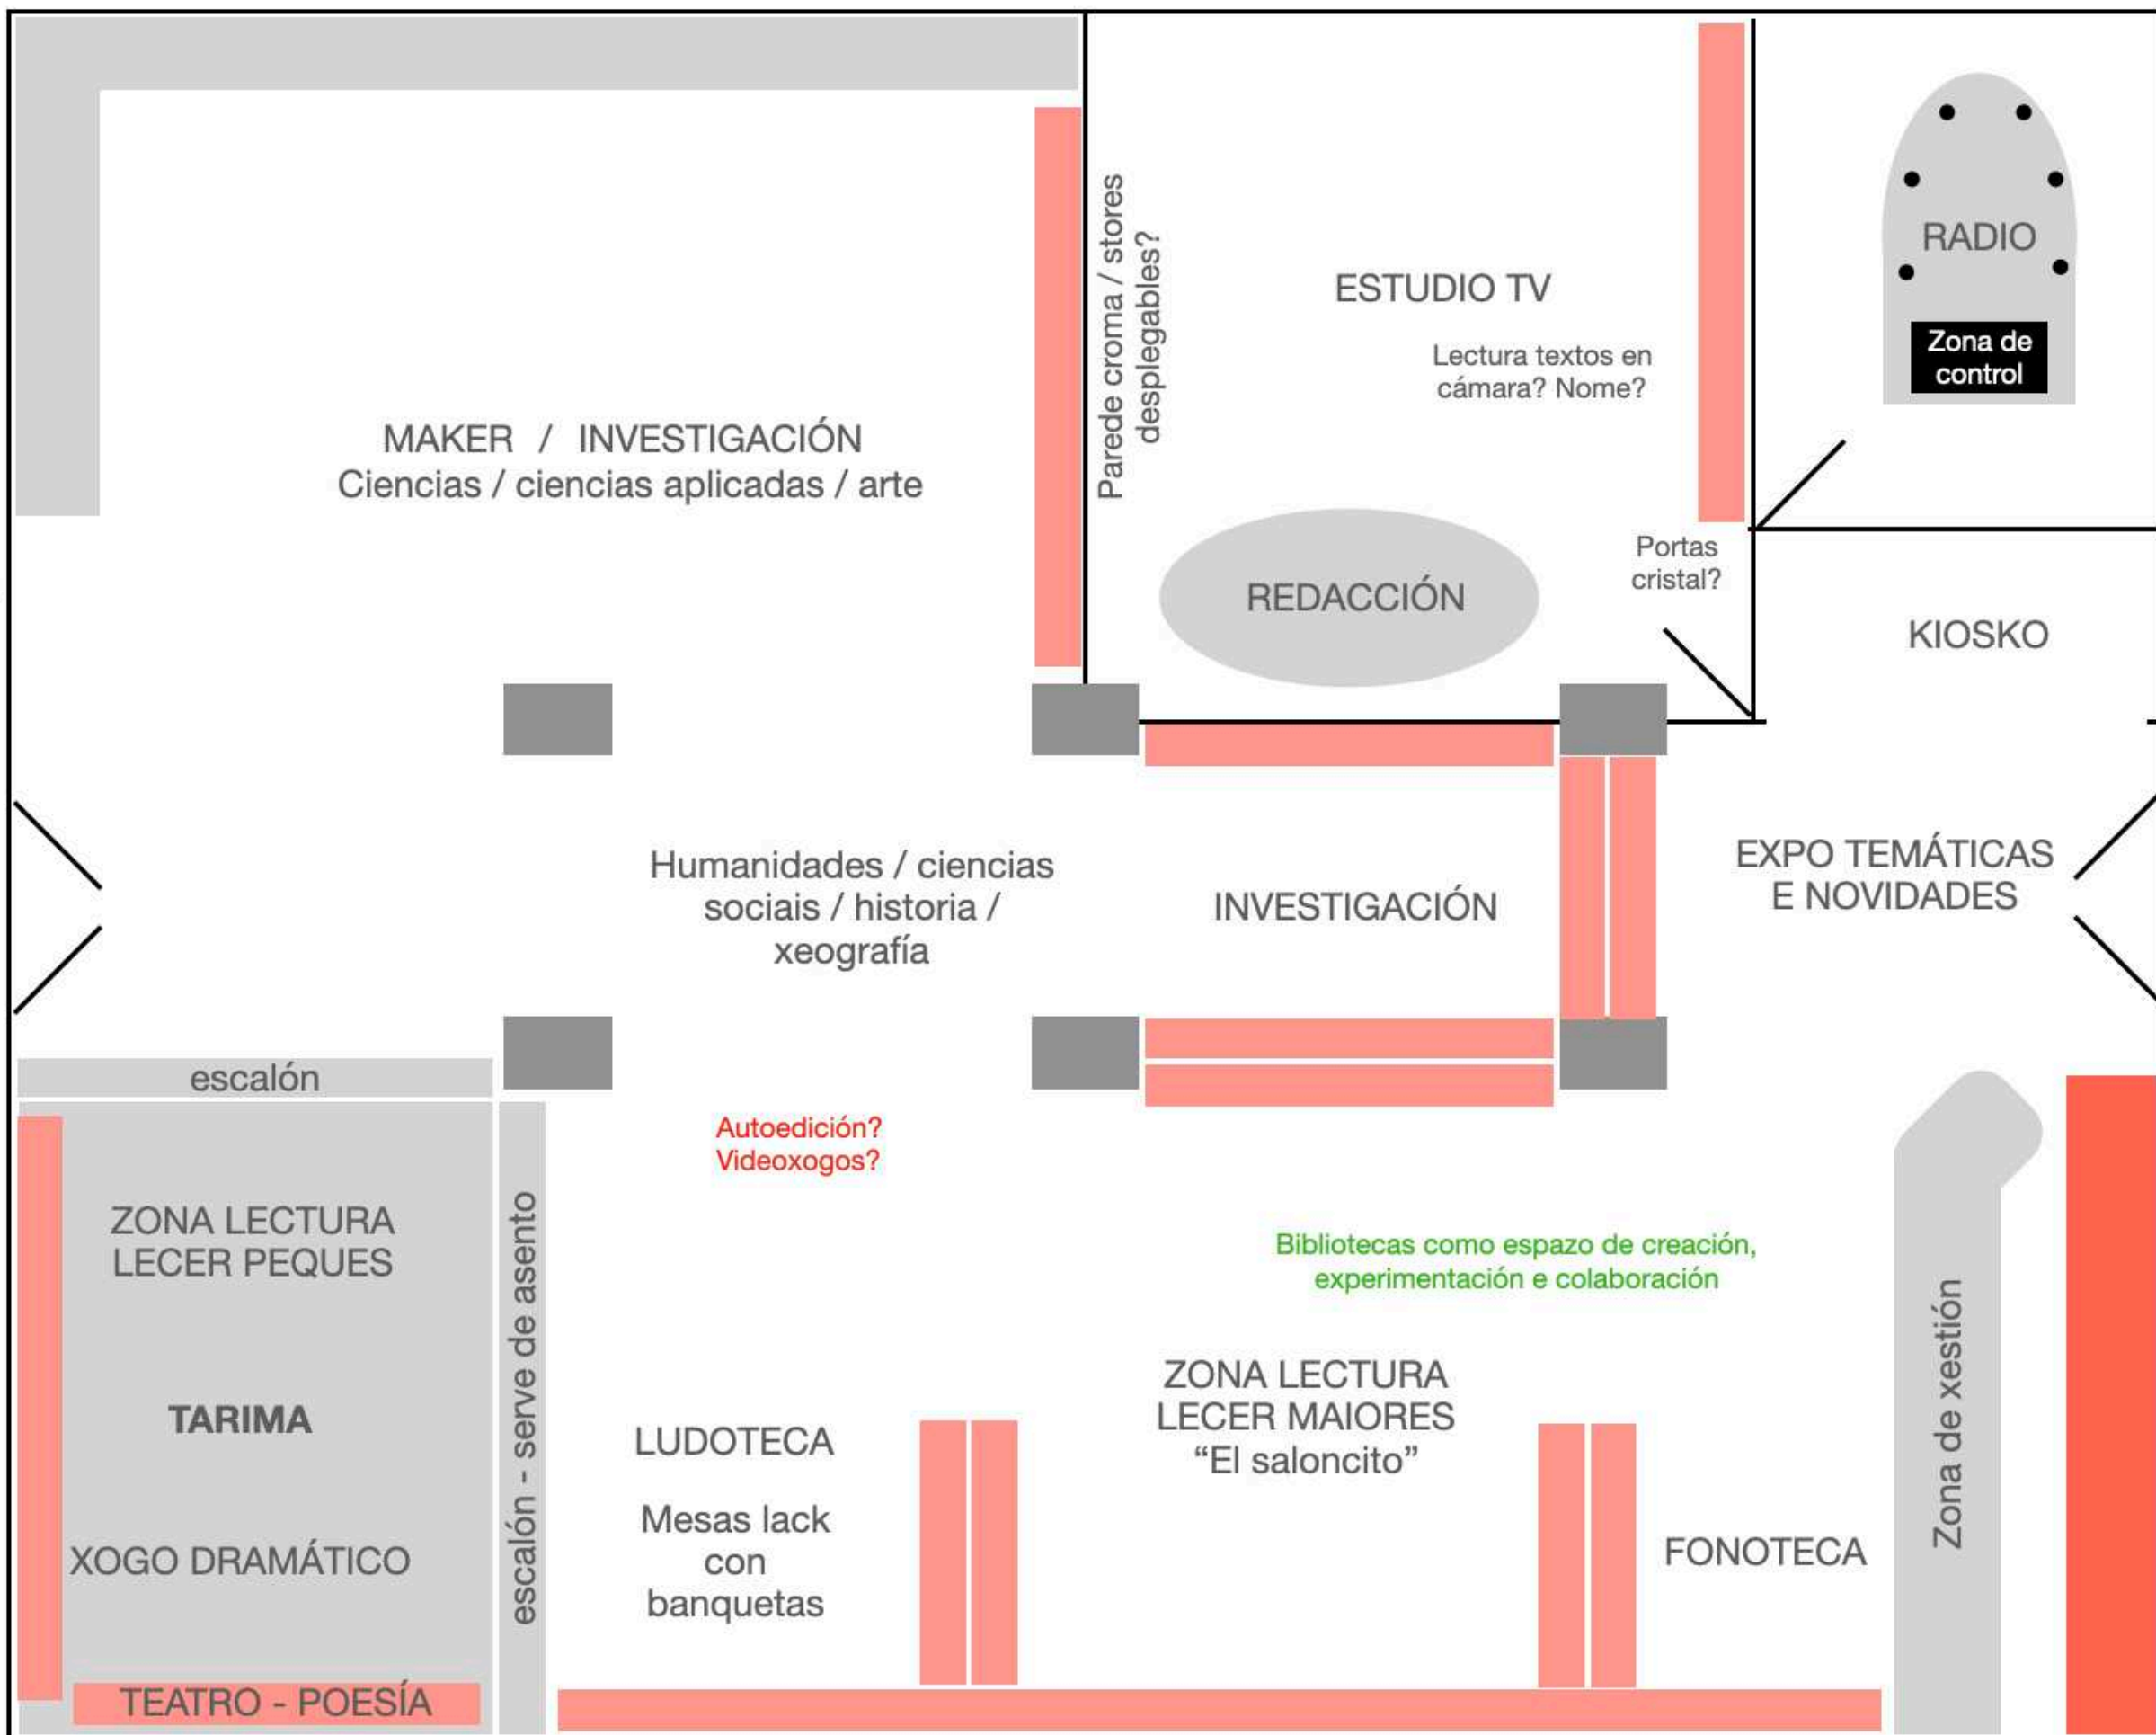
MAKER / INVESTIGACIÓN
Ciencias / ciencias aplicadas / arte

Parede croma / stores desplegables?

ESTUDIO TV

Lectura textos en cámara? Nome?

RADIO

Zona de control

REDACCIÓN

Portas cristal?

KIOSKO

Humanidades / ciencias sociais / historia / xeografía

INVESTIGACIÓN

EXPO TEMÁTICAS E NOVIDADES

escalón

Autoedición?
Videoxogos?

ZONA LECTURA LECER PEQUES

escalón - serve de asento

Bibliotecas como espazo de creación, experimentación e colaboración

TARIMA

LUDOTECA

Mesas lack con banquetas

ZONA LECTURA LECER MAIORES
“El saloncito”

Zona de xestión

FONOTECA

XOGO DRAMÁTICO

TEATRO - POESÍA